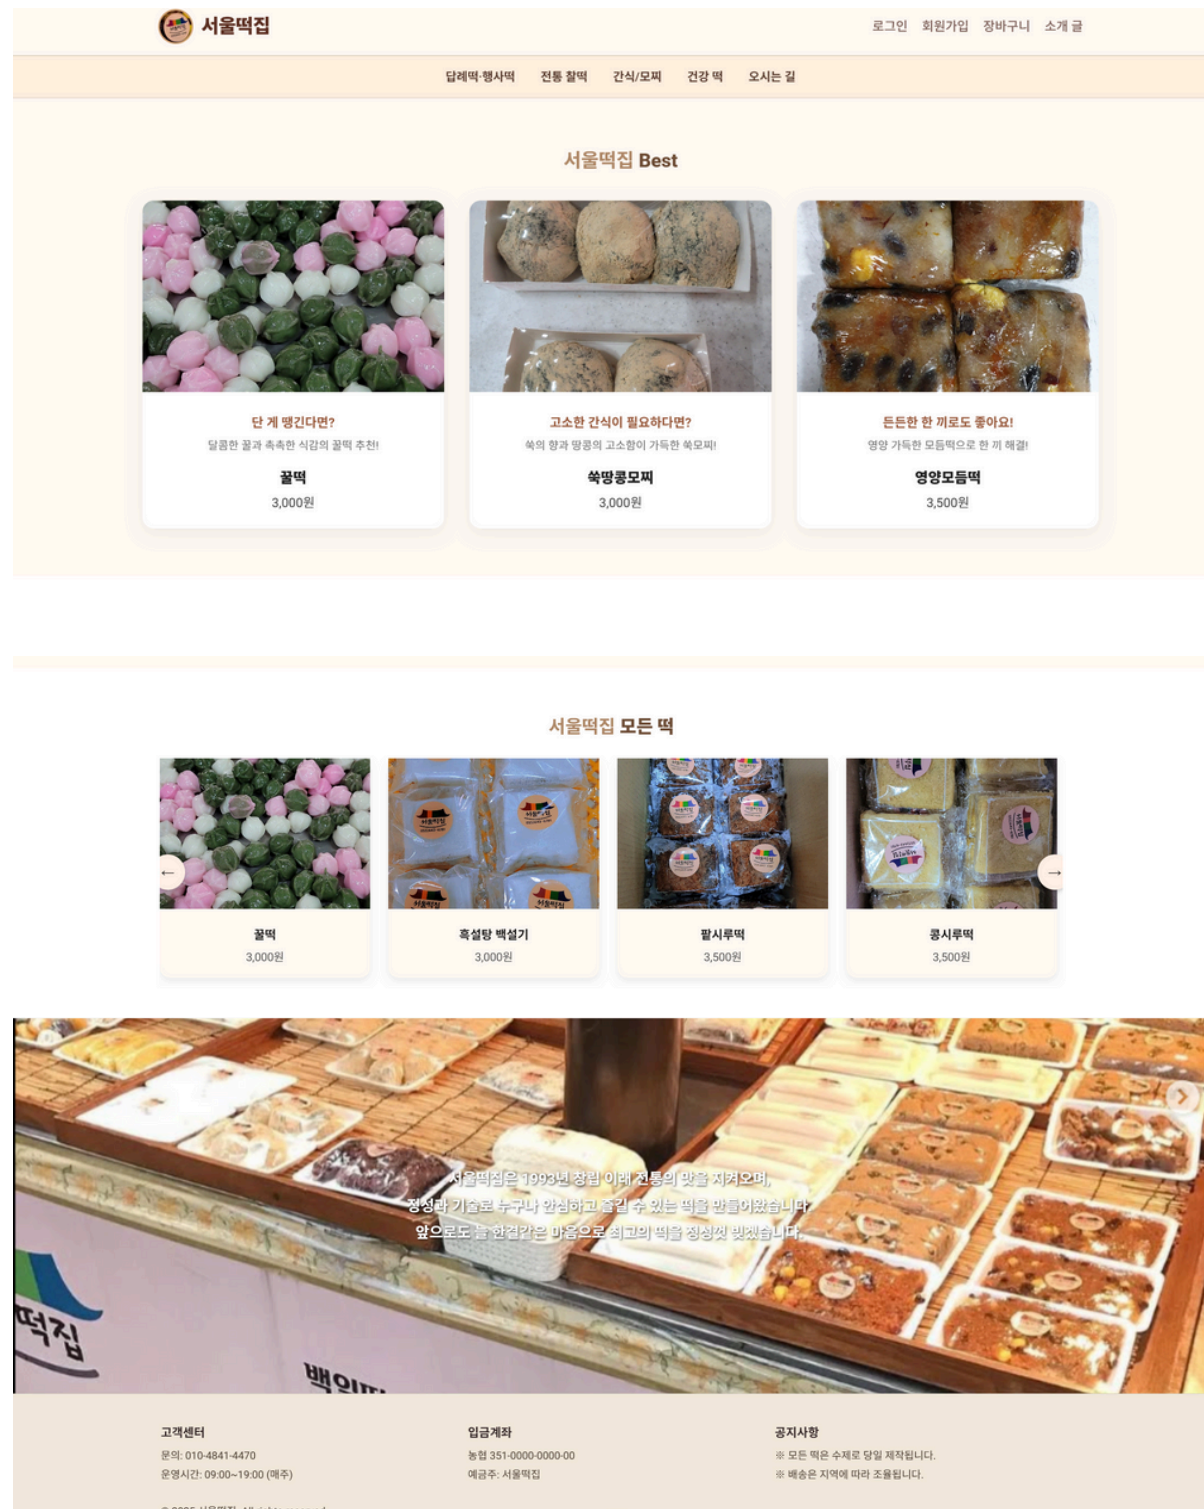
서울떡집

로그인 회원가입 장바구니 소개 글

답례떡·행사떡 전통 찰떡 간식/모찌 건강 떡 오시는 길

서울떡집 Best

단 게 땡긴다면?
달콤한 꿀과 촉촉한 식감의 꿀떡 추천!
꿀떡
3,000원

고소한 간식이 필요하다면?
쑥의 향과 땅콩의 고소함이 가득한 쑥모찌!
쑥땅콩모찌
3,000원

든든한 한 끼로도 좋아요!
영양 가득한 모듬떡으로 한 끼 해결!
영양모듬떡
3,500원

서울떡집 모든 떡

꿀떡
3,000원

흑설탕 백설기
3,000원

팥시루떡
3,500원

콩시루떡
3,500원

서울떡집은 1993년 창립 이래 전통의 맛을 지켜오며,
정성과 기술로 누구나 안심하고 즐길 수 있는 떡을 만들어왔습니다.
앞으로도 늘 한결같은 마음으로 최고의 떡을 정성껏 빚겠습니다.

떡집
백일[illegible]

고객센터
문의: 010-4841-4470
운영시간: 09:00~19:00 (매주)

입금계좌
농협 351-0000-0000-00
예금주: 서울떡집

공지사항
※ 모든 떡은 수제로 당일 제작됩니다.
※ 배송은 지역에 따라 조율됩니다.

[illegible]